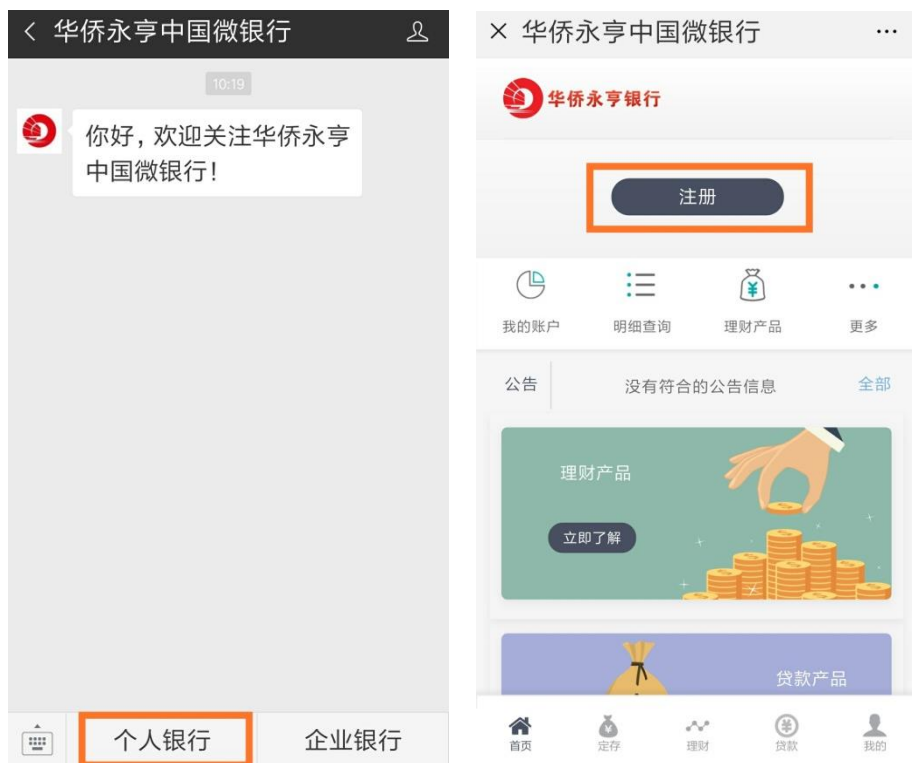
< 华侨永亨中国微银行

10:19

你好，欢迎关注华侨永亨中国微银行！

个人银行

企业银行

× 华侨永亨中国微银行 ···

华侨永亨银行

注册

我的账户

明细查询

理财产品

更多

公告

没有符合的公告信息

全部

理财产品

立即了解

贷款产品

首页

定存

理财

贷款

我的